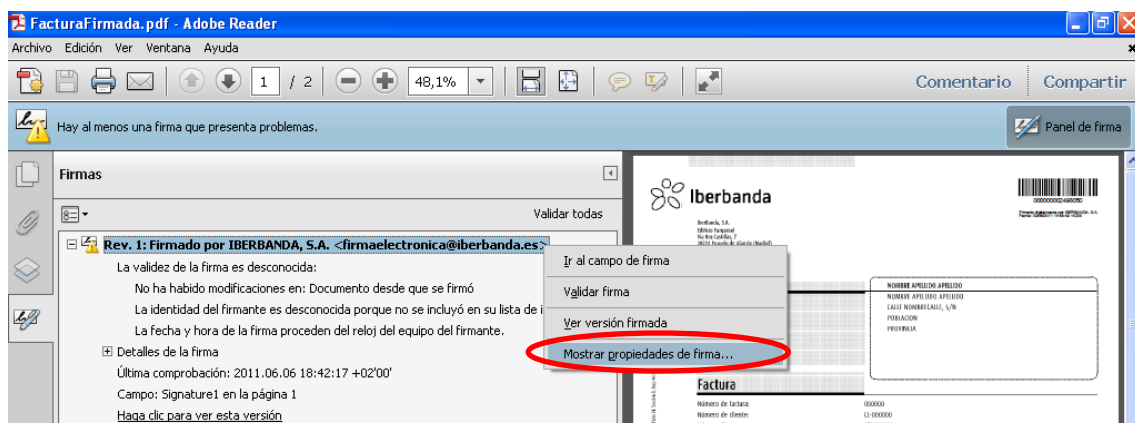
FacturaFirmada.pdf - Adobe Reader
Archivo Edición Ver Ventana Ayuda
1 / 2 48,1%
Comentario Compartir
Hay al menos una firma que presenta problemas.
Panel de firma
Firmas
Validar todas
Rev. 1: Firmado por IBERBANDA, S.A. <firmaelectronica@iberbanda.es>
La validez de la firma es desconocida:
No ha habido modificaciones en: Documento desde que se firmó
La identidad del firmante es desconocida porque no se incluyó en su lista de i
La fecha y hora de la firma proceden del reloj del equipo del firmante.
Detalles de la firma
Última comprobación: 2011.06.06 18:42:17 +02'00'
Campo: Signature1 en la página 1
Haga clic para ver esta versión
Ir al campo de firma
Validar firma
Ver versión firmada
Mostrar propiedades de firma...
Iberbanda
NOMBRE APELLIDO APELLIDO
NOMBRE APELLIDO APELLIDO
CALLE NOMBRECALLE, S/N
POBLACION
PROVINCIA
Factura
Número de factura:
Número de cliente:
000000
C1-000000